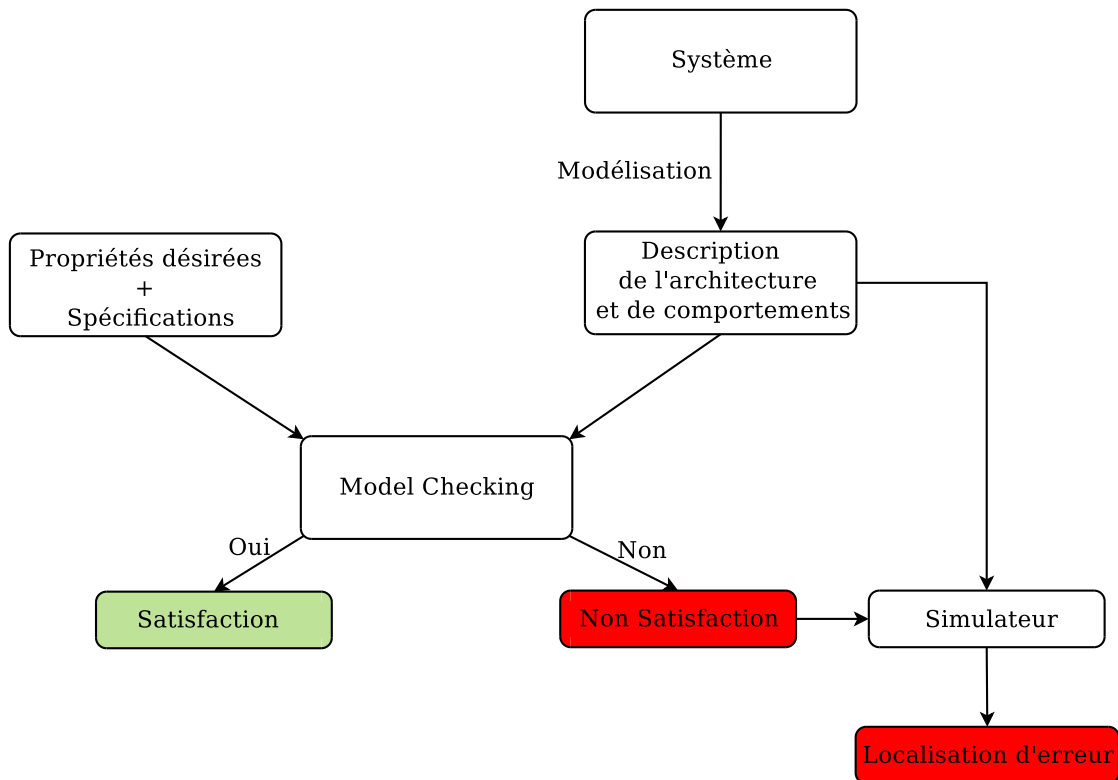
Système

Modélisation

Propriétés désirées
+
Spécifications

Description
de l'architecture
et de comportements

Model Checking

Oui

Non

Satisfaction

Non Satisfaction

Simulateur

Localisation d'erreur